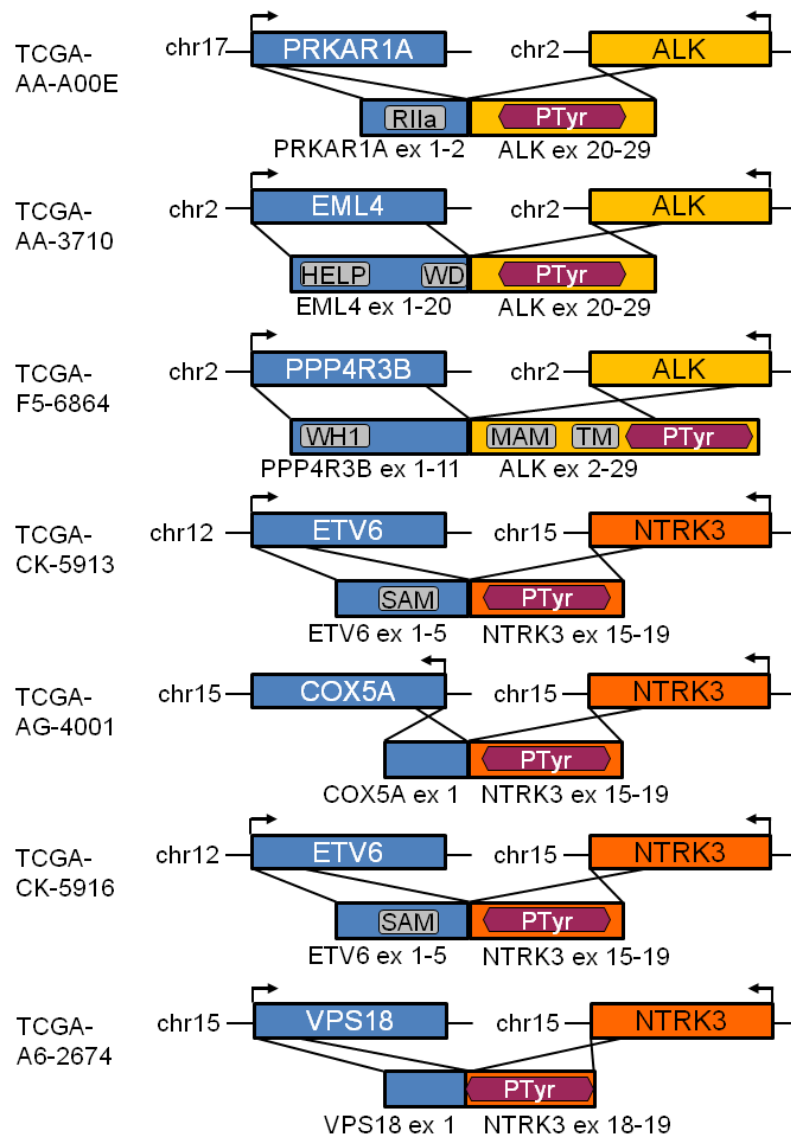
TCGA-AA-A00E
chr17 PRKAR1A
chr2 ALK
RIIa PTyr
PRKAR1A ex 1-2 ALK ex 20-29

TCGA-AA-3710
chr2 EML4
chr2 ALK
HELP WD PTyr
EML4 ex 1-20 ALK ex 20-29

TCGA-F5-6864
chr2 PPP4R3B
chr2 ALK
WH1 MAM TM PTyr
PPP4R3B ex 1-11 ALK ex 2-29

TCGA-CK-5913
chr12 ETV6
chr15 NTRK3
SAM PTyr
ETV6 ex 1-5 NTRK3 ex 15-19

TCGA-AG-4001
chr15 COX5A
chr15 NTRK3
PTyr
COX5A ex 1 NTRK3 ex 15-19

TCGA-CK-5916
chr12 ETV6
chr15 NTRK3
SAM PTyr
ETV6 ex 1-5 NTRK3 ex 15-19

TCGA-A6-2674
chr15 VPS18
chr15 NTRK3
PTyr
VPS18 ex 1 NTRK3 ex 18-19